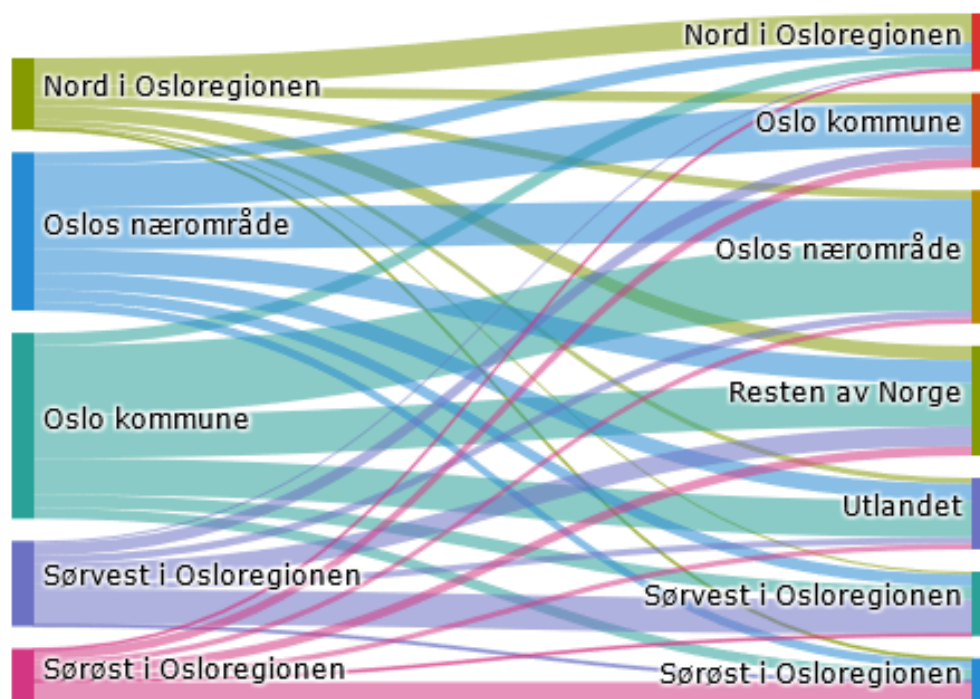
Nord i Osloregionen
Oslos nærområde
Oslo kommune
Sørvest i Osloregionen
Sørøst i Osloregionen
Nord i Osloregionen
Oslo kommune
Oslos nærområde
Resten av Norge
Utlandet
Sørvest i Osloregionen
Sørøst i Osloregionen